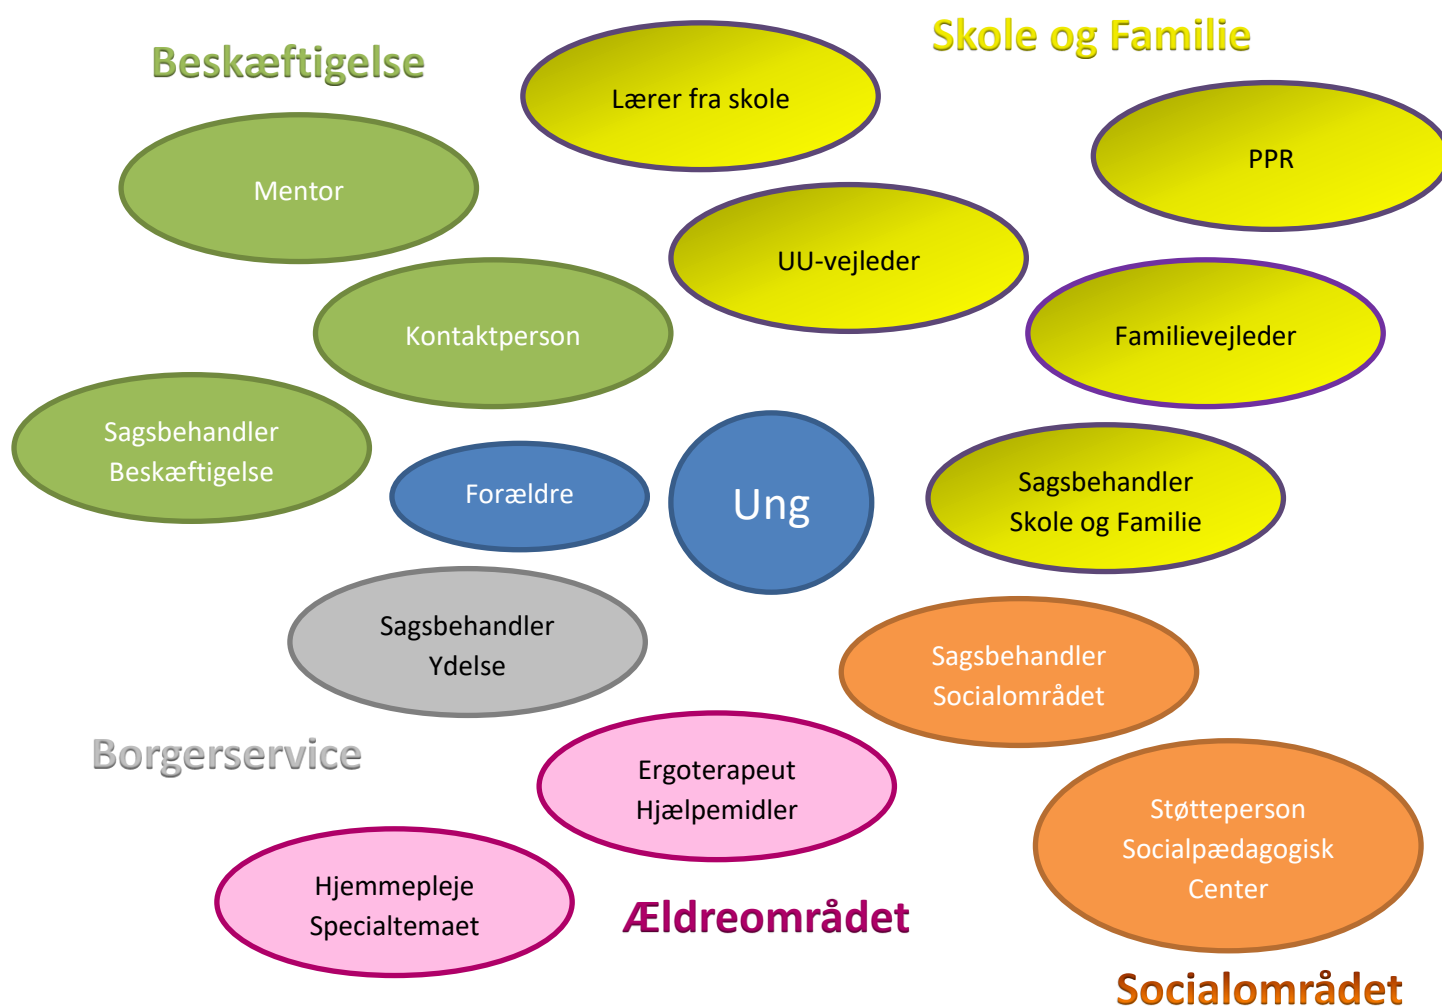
Beskæftigelse

Skole og Familie

Lærer fra skole

PPR

Mentor

UU-vejleder

Kontaktperson

Familievejleder

Sagsbehandler Beskæftigelse

Forældre

Ung

Sagsbehandler Skole og Familie

Sagsbehandler Ydelse

Sagsbehandler Socialområdet

Borgerservice

Ergoterapeut Hjælpemidler

Støtteperson Socialpædagogisk Center

Hjemmepleje Specialtemaet

Ældreområdet

Socialområdet